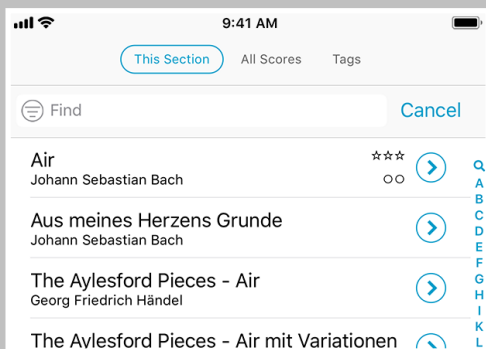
9:41 AM

This Section
All Scores
Tags

Find
Cancel

Air
Johann Sebastian Bach
☆☆☆
○○

Aus meines Herzens Grunde
Johann Sebastian Bach

The Aylesford Pieces - Air
Georg Friedrich Händel

The Aylesford Pieces - Air mit Variationen

A
B
C
D
E
F
G
H
I
K
L